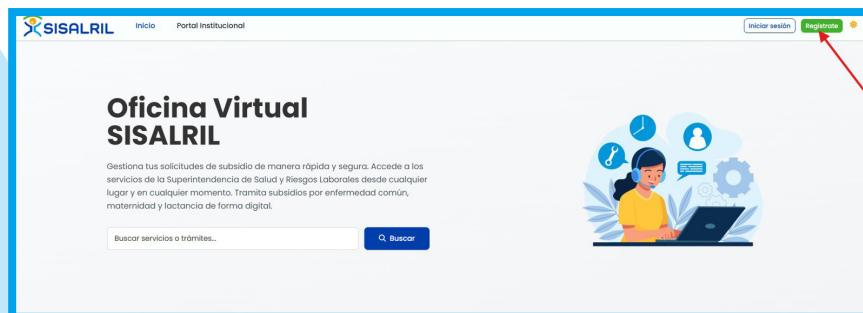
SISALRIL Inicio Portal Institucional Iniciar sesión Registrate

Oficina Virtual SISALRIL

Gestiona tus solicitudes de subsidio de manera rápida y segura. Accede a los servicios de la Superintendencia de Salud y Riesgos Laborales desde cualquier lugar y en cualquier momento. Tramita subsidios por enfermedad común, maternidad y lactancia de forma digital.

Buscar servicios o trámites...

Buscar